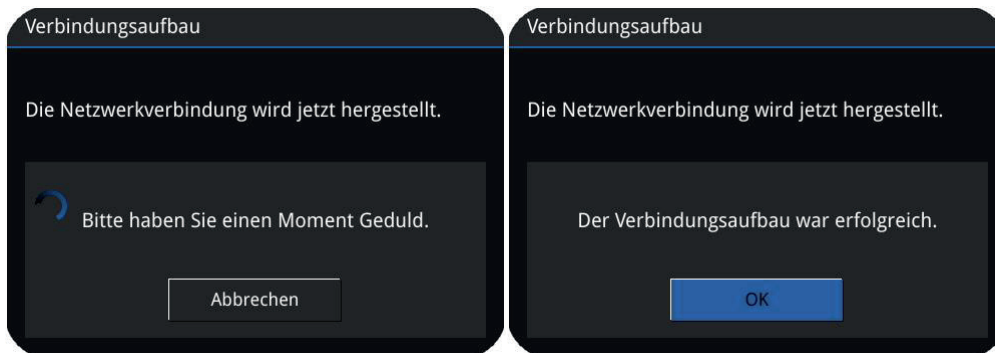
Verbindungsaufbau

Die Netzwerkverbindung wird jetzt hergestellt.

Bitte haben Sie einen Moment Geduld.

Abbrechen

Verbindungsaufbau

Die Netzwerkverbindung wird jetzt hergestellt.

Der Verbindungsaufbau war erfolgreich.

OK